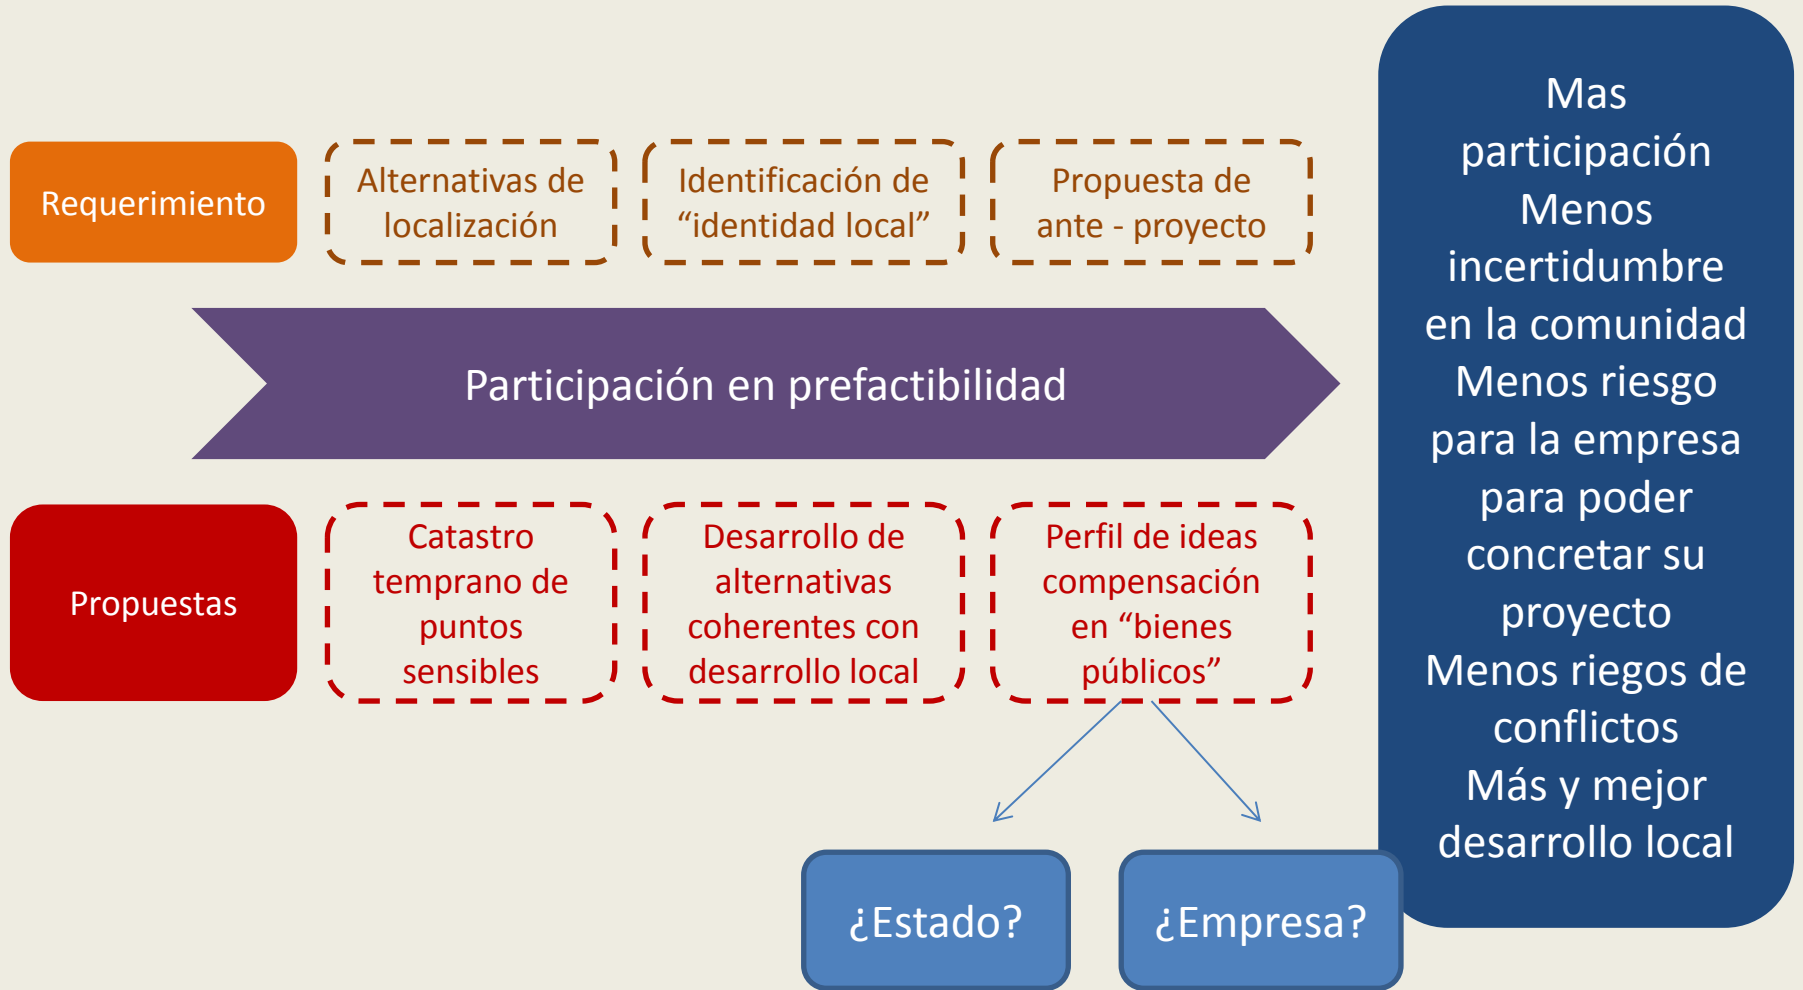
Requerimiento

Alternativas de localización

Identificación de “identidad local”

Propuesta de ante - proyecto

Participación en prefactibilidad

Propuestas

Catastro temprano de puntos sensibles

Desarrollo de alternativas coherentes con desarrollo local

Perfil de ideas compensación en “bienes públicos”

¿Estado?

¿Empresa?

Mas participación
Menos incertidumbre en la comunidad
Menos riesgo para la empresa para poder concretar su proyecto
Menos riegos de conflictos
Más y mejor desarrollo local